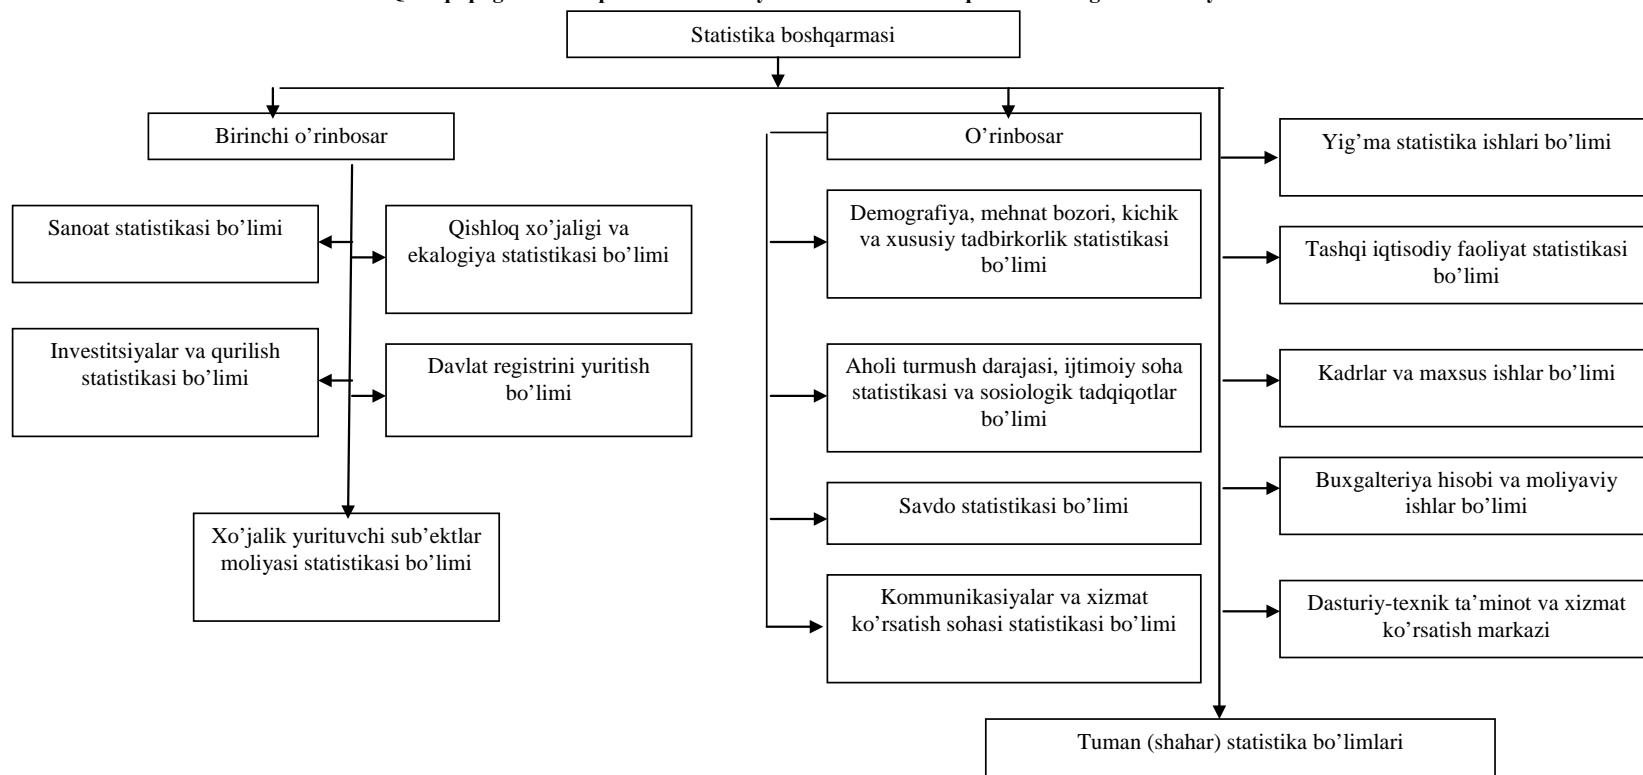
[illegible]

Statistika boshqarmasi

Birinchi o'rinbosar

Sanoat statistikasi bo'limi

Qishloq xo'jaligi va ekalogiya statistikasi bo'limi

Investitsiyalar va qurilish statistikasi bo'limi

Davlat registrini yuritish bo'limi

Xo'jalik yurituvchi sub'ektlar moliyasi statistikasi bo'limi

O'rinbosar

Demografiya, mehnat bozori, kichik va xususiy tadbirkorlik statistikasi bo'limi

Aholi turmush darajasi, ijtimoiy soha statistikasi va sosiologik tadqiqotlar bo'limi

Savdo statistikasi bo'limi

Kommunikasiyalar va xizmat ko'rsatish sohasi statistikasi bo'limi

Yig'ma statistika ishlari bo'limi

Tashqi iqtisodiy faoliyat statistikasi bo'limi

Kadrlar va maxsus ishlar bo'limi

Buxgalteriya hisobi va moliyaviy ishlar bo'limi

Dasturiy-texnik ta'minot va xizmat ko'rsatish markazi

Tuman (shahar) statistika bo'limlari